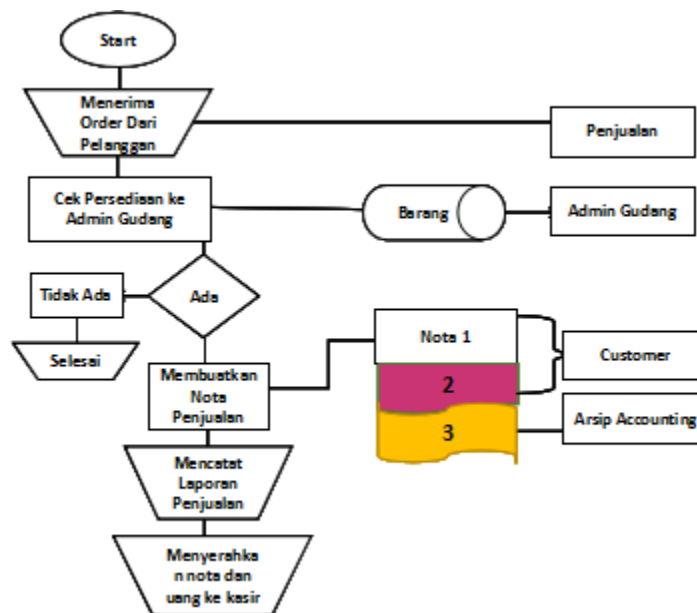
Start

Menerima Order Dari Pelanggan

Penjualan

Cek Persediaan ke Admin Gudang

Barang

Admin Gudang

Tidak Ada

Ada

Selesai

Nota 1

2

3

Customer

Arsip Accounting

Membuatkan Nota Penjualan

Mencatat Laporan Penjualan

Menyerahka n nota dan uang ke kasir